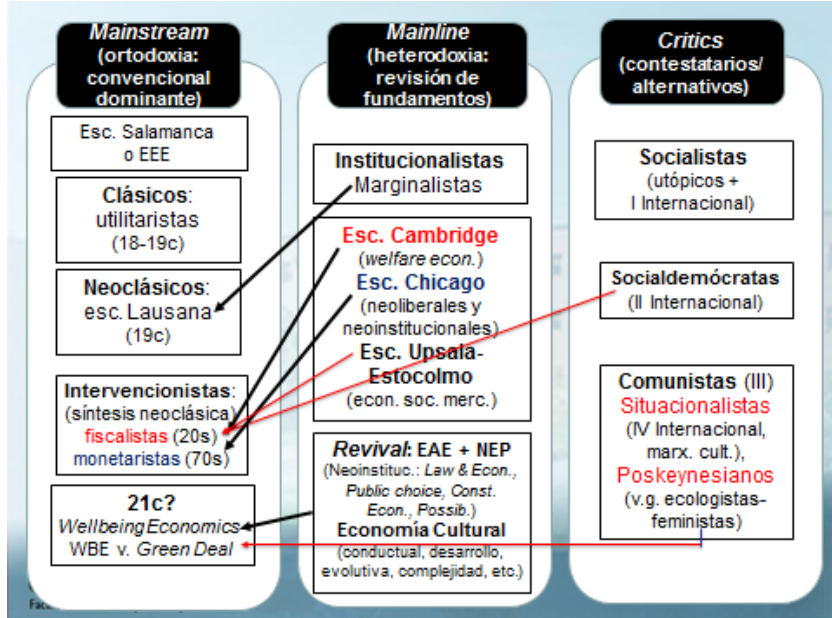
Mainstream (ortodoxia: convencional dominante)

Esc. Salamanca o EEE

Clásicos: utilitaristas (18-19c)

Neoclásicos: esc. Lausana (19c)

Intervencionistas: (síntesis neoclásica) fiscalistas (20s) monetaristas (70s)

21c? Wellbeing Economics WBE v. Green Deal

Mainline (heterodoxia: revisión de fundamentos)

Institucionalistas Marginalistas

Esc. Cambridge (welfare econ.)
Esc. Chicago (neoliberales y neoinstitucionales)
Esc. Upsala-Estocolmo (econ. soc. merc.)

Revival: EAE + NEP (Neoinstituc.: Law & Econ., Public choice, Const. Econ., Possib.)
Economía Cultural (conductual, desarrollo, evolutiva, complejidad, etc.)

Critics (contestatarios/ alternativos)

Socialistas (utópicos + I Internacional)

Socialdemócratas (II Internacional)

Comunistas (III) Situacionalistas (IV Internacional, marx. cult.), Poskeynesianos (v.g. ecologistas-feministas)